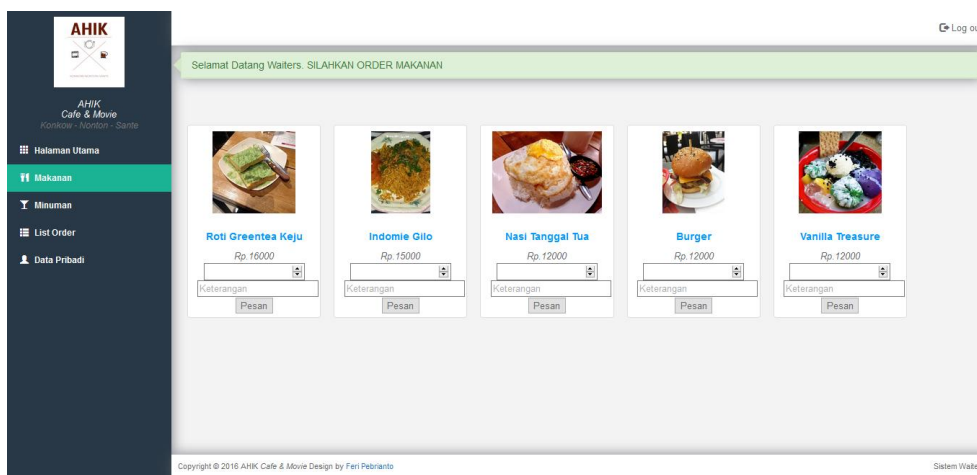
AHIK

AHIK
Cafe & Movie
Konkow - Nonton - Sante

Halaman Utama
Makanan
Minuman
List Order
Data Pribadi

Log ou

Selamat Datang Waiters. SILAHKAN ORDER MAKANAN

Roti Greentea Keju
Rp.16000
Keterangan
Pesan

Indomie Gilo
Rp.15000
Keterangan
Pesan

Nasi Tanggal Tua
Rp.12000
Keterangan
Pesan

Burger
Rp.12000
Keterangan
Pesan

Vanilla Treasure
Rp.12000
Keterangan
Pesan

Copyright © 2016 AHIK Cafe & Movie Design by Feri Pebrianto

Sistem Waite